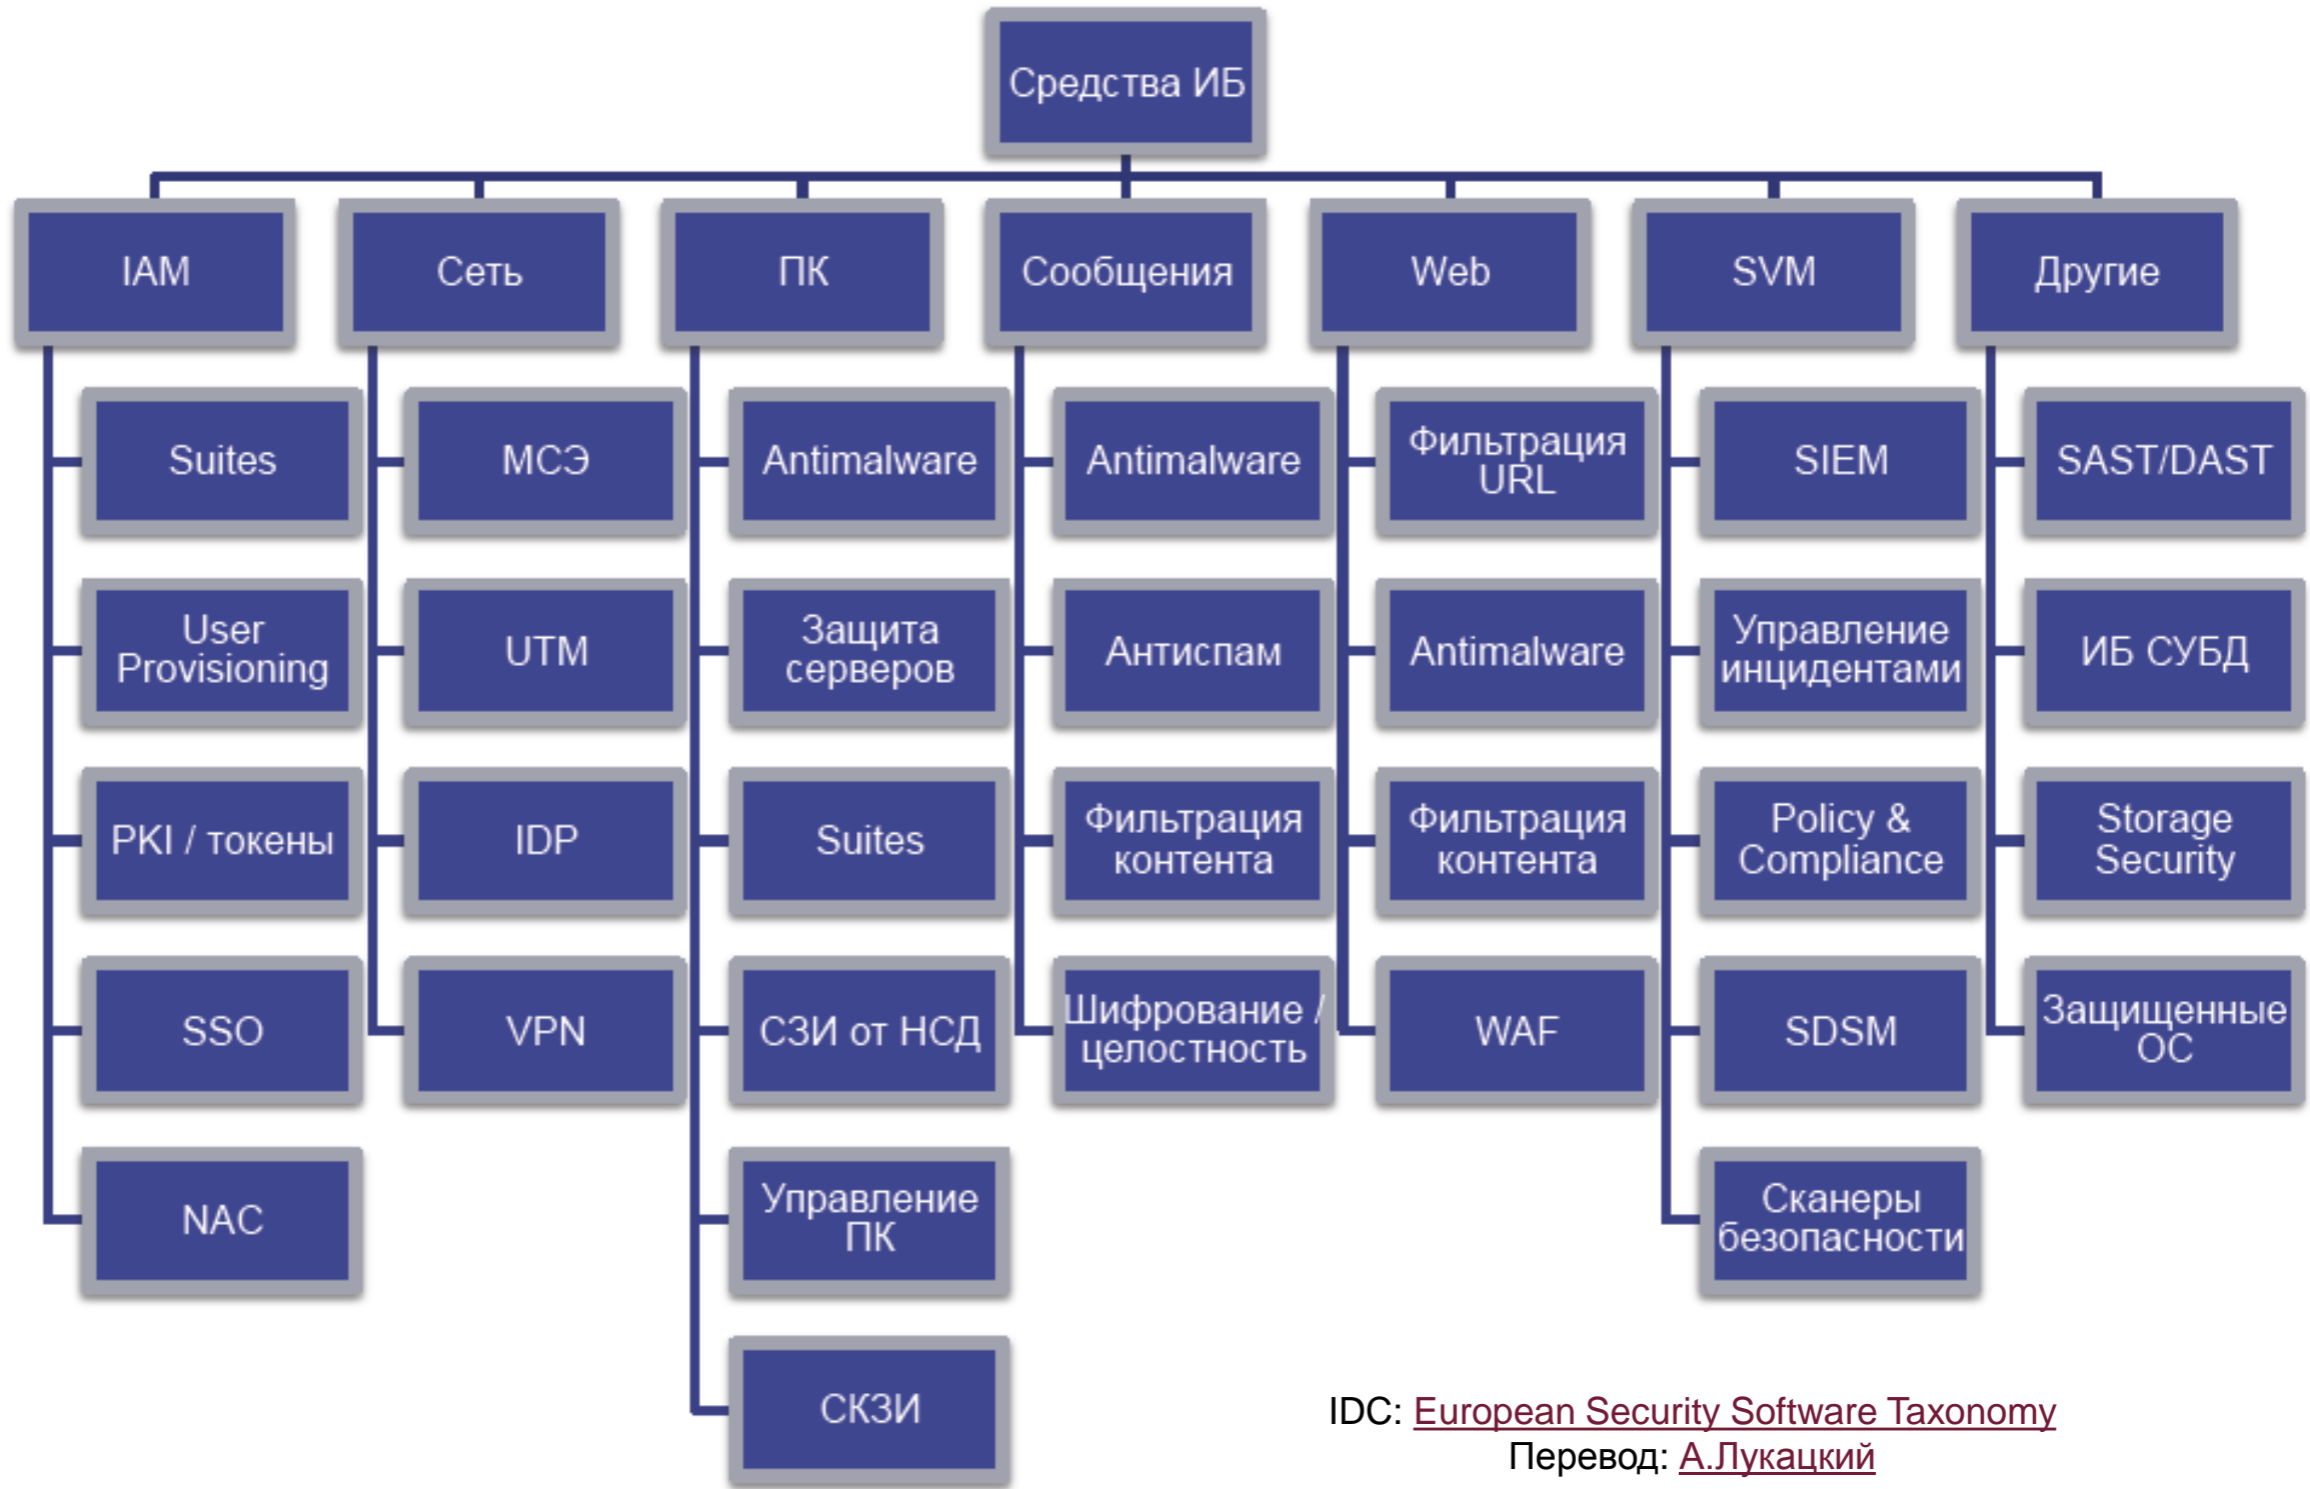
Средства ИБ

IAM
Suites
User Provisioning
PKI / токены
SSO
NAC

Сеть
МСЭ
UTM
IDP
VPN

ПК
Antimalware
Защита серверов
Suites
СЗИ от НСД
Управление ПК
СКЗИ

Сообщения
Antimalware
Антиспам
Фильтрация контента
Шифрование / целостность

Web
Фильтрация URL
Antimalware
Фильтрация контента
WAF

SVM
SIEM
Управление инцидентами
Policy & Compliance
SDSM
Сканеры безопасности

Другие
SAST/DAST
ИБ СУБД
Storage Security
Защищенные ОС

IDC: European Security Software Taxonomy
Перевод: А.Лукацкий